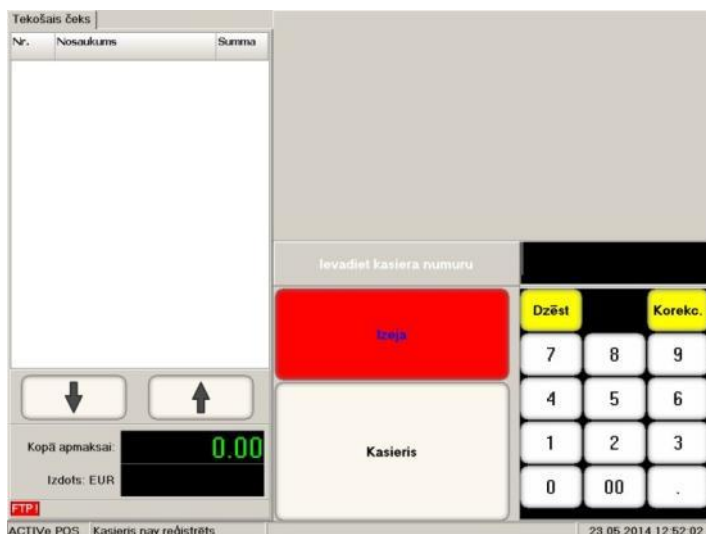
Tekošais čeks

| Nr. | Nosaukums | Summa |
|---|---|---|

Kopā apmaksai: 0.00

Izdots: EUR

FTP

Ievadiet kasiera numuru

Izeja

Kasieris

Dzēst

Korekc.

7 8 9

4 5 6

1 2 3

0 00 .

ACTIVe POS Kasieris nav reģistrēts

23.05.2014 12:52:02